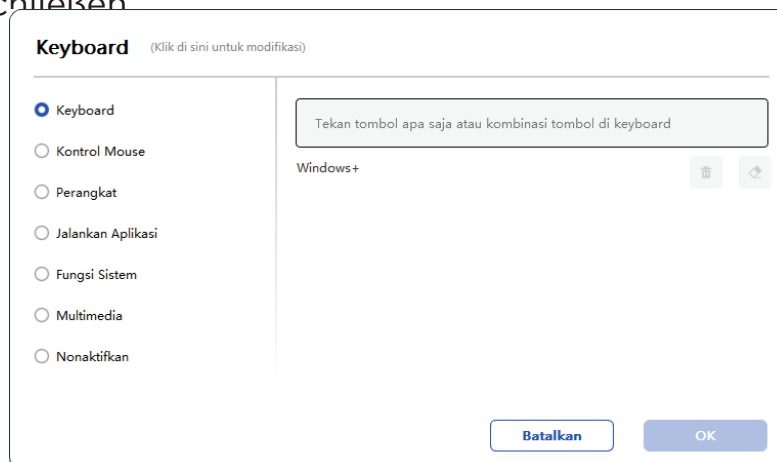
Keyboard (Klik di sini untuk modifikasi)

Keyboard
Kontrol Mouse
Perangkat
Jalankan Aplikasi
Fungsi Sistem
Multimedia
Nonaktifkan

Tekan tombol apa saja atau kombinasi tombol di keyboard

Windows+

Batalkan
OK